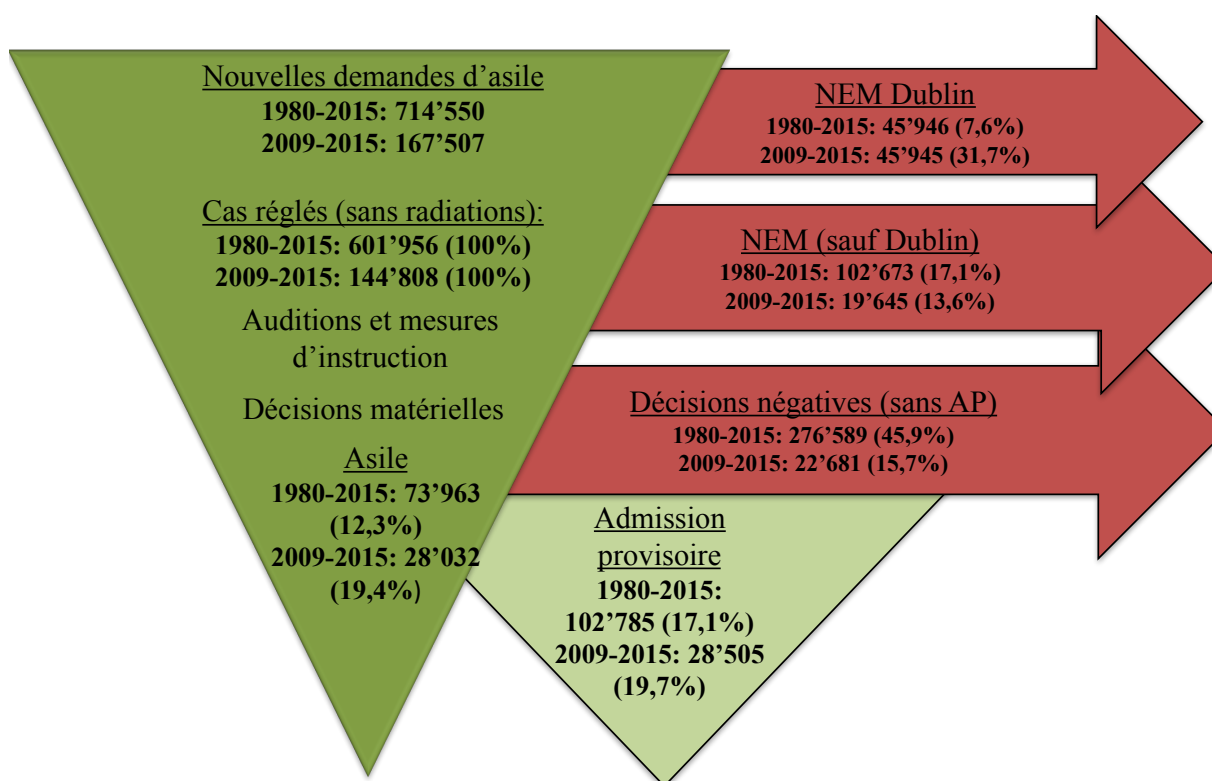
Nouvelles demandes d’asile
1980-2015: 714’550
2009-2015: 167’507

Cas réglés (sans radiations):
1980-2015: 601’956 (100%)
2009-2015: 144’808 (100%)

Auditions et mesures d’instruction

Décisions matérielles

Asile
1980-2015: 73’963 (12,3%)
2009-2015: 28’032 (19,4%)

NEM Dublin
1980-2015: 45’946 (7,6%)
2009-2015: 45’945 (31,7%)

NEM (sauf Dublin)
1980-2015: 102’673 (17,1%)
2009-2015: 19’645 (13,6%)

Décisions négatives (sans AP)
1980-2015: 276’589 (45,9%)
2009-2015: 22’681 (15,7%)

Admission provisoire
1980-2015: 102’785 (17,1%)
2009-2015: 28’505 (19,7%)